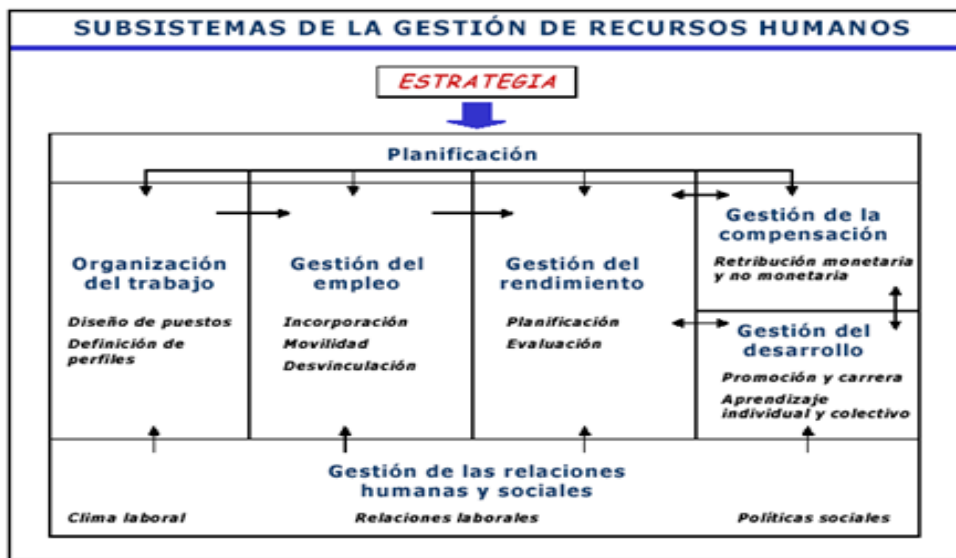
SUBSISTEMAS DE LA GESTIÓN DE RECURSOS HUMANOS

ESTRATEGIA

Planificación

Organización del trabajo

Diseño de puestos
Definición de perfiles

Gestión del empleo

Incorporación
Movilidad
Desvinculación

Gestión del rendimiento

Planificación
Evaluación

Gestión de la compensación

Retribución monetaria y no monetaria

Gestión del desarrollo

Promoción y carrera
Aprendizaje individual y colectivo

Gestión de las relaciones humanas y sociales

Clima laboral
Relaciones laborales
Políticas sociales